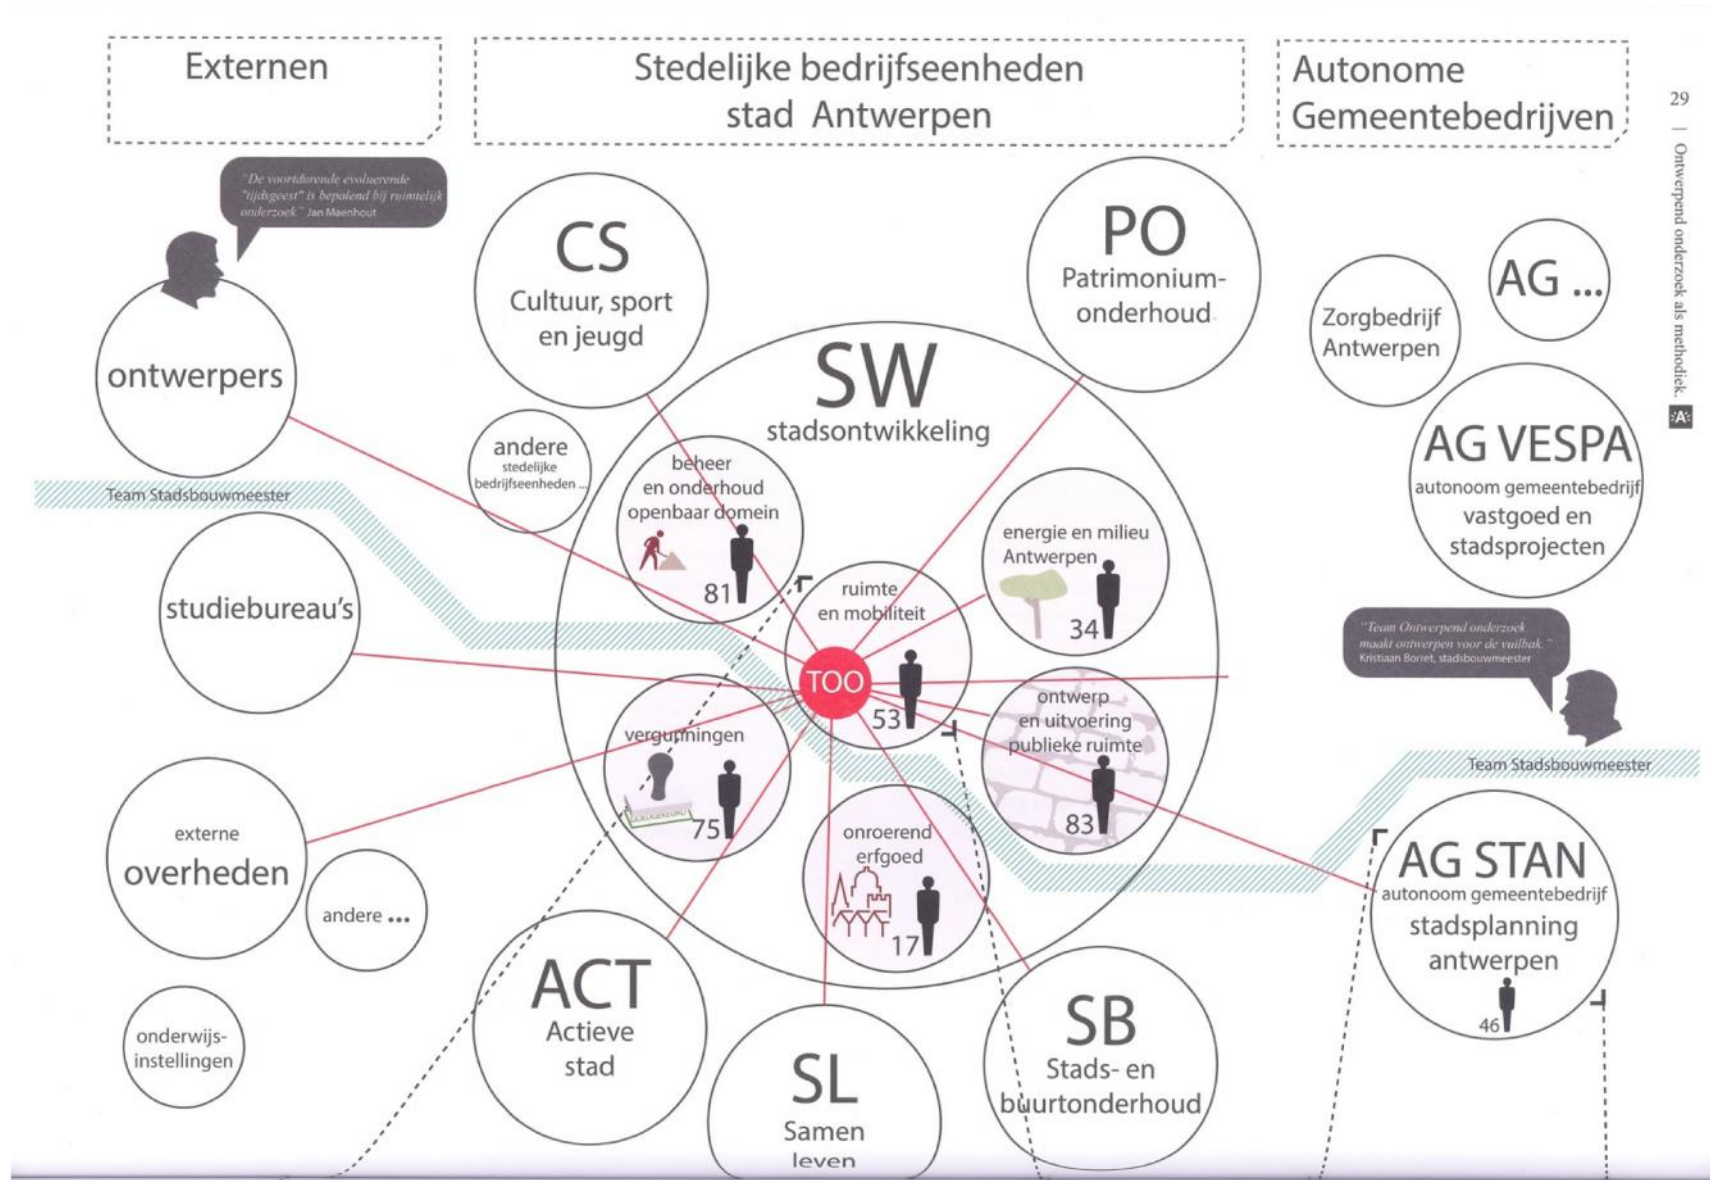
Externen

Stedelijke bedrijfseenheden stad Antwerpen

Autonome Gemeentebedrijven

29 | Ontwerpend onderzoek als methodiek.

"De voortdurende evoluerende "tijdsgeest" is bepalend bij ruimtelijk onderzoek" Jan Maenhout

ontwerpers

CS
Cultuur, sport en jeugd

PO
Patrimonium-onderhoud

Zorgbedrijf Antwerpen

AG ...

SW
stadsontwikkeling

andere
stedelijke bedrijfseenheden ...

Team Stadsbouwmeester

beheer en onderhoud openbaar domein
81

energie en milieu Antwerpen
34

AG VESPA
autonoom gemeentebedrijf
vastgoed en stadsprojecten

studiebureau's

ruimte en mobiliteit

TOO
53

"Team Ontwerpend onderzoek maakt ontwerpen voor de vuilbak."
Kristiaan Borret, stadsbouwmeester

vergunningen
75

ontwerp en uitvoering publieke ruimte
83

Team Stadsbouwmeester

externe
overheden

andere ...

onroerend erfgoed
17

AG STAN
autonoom gemeentebedrijf
stadsplanning antwerpen
46

onderwijs-instellingen

ACT
Actieve stad

SL
Samen leven

SB
Stads- en buurtonderhoud